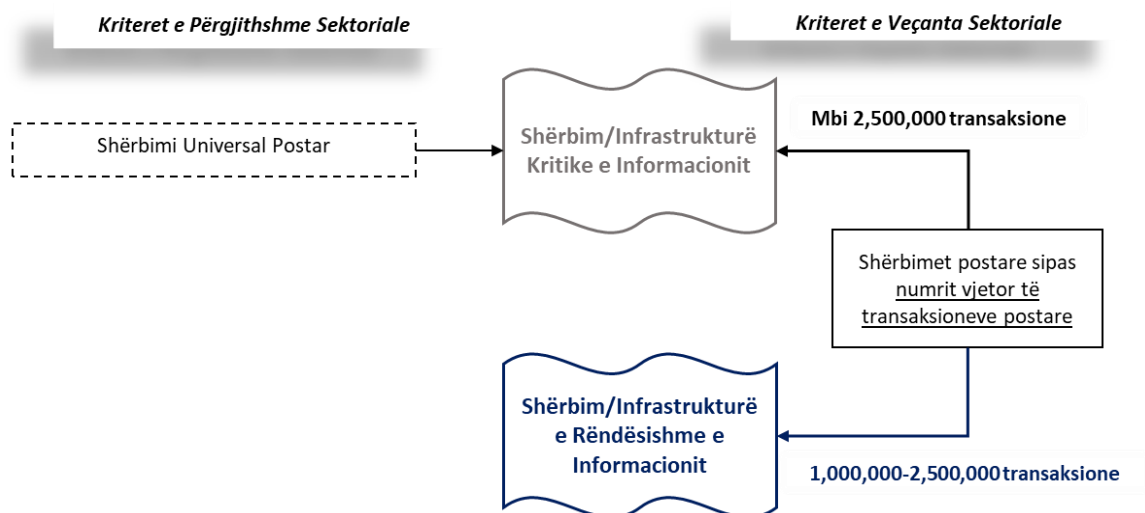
Kriteret e Përgjithshme Sektoriale

Kriteret e Veçanta Sektoriale

Shërbimi Universal Postar

Shërbim/Infrastrukturë Kritike e Informacionit

Mbi 2,500,000 transaksione

Shërbimet postare sipas numrit vjetor të transaksioneve postare

Shërbim/Infrastrukturë e Rëndësishme e Informacionit

1,000,000-2,500,000 transaksione